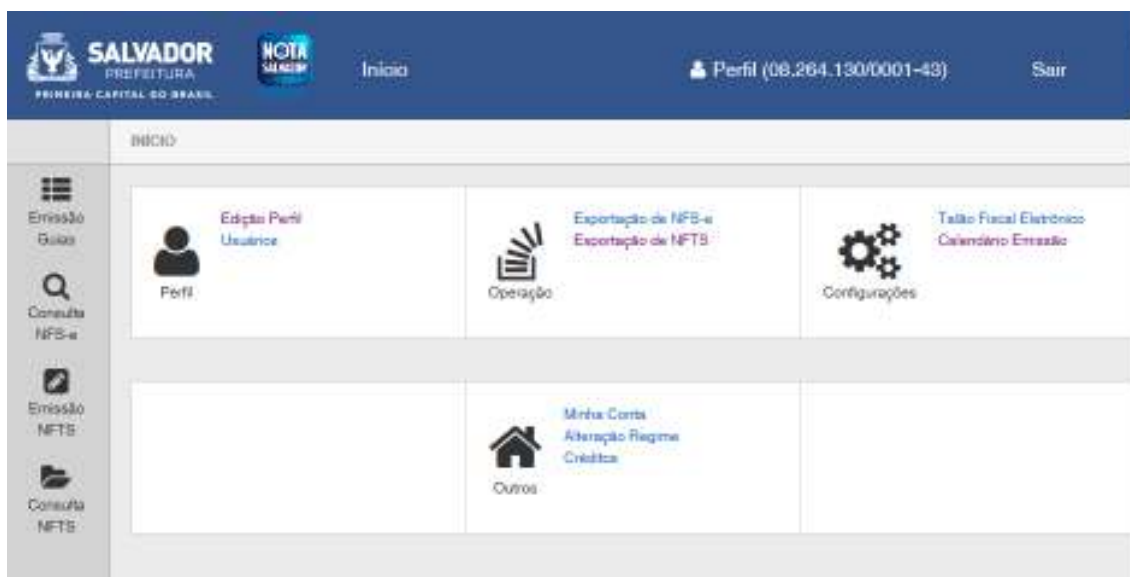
SALVADOR
PREFEITURA
PRIMEIRA CAPITAL DO BRASIL

NOTA SALVADOR

Inicio

Perfil (08.264.130/0001-43)

Sair

INICIO

Emissão Guias

Consulta NFS-e

Emissão NFTS

Consulta NFTS

Edição Perfil
Usuários

Perfil

Exportação de NFS-e
Exportação de NFTS

Operação

Talão Fiscal Eletrônico
Calendário Emissão

Configurações

Minha Conta
Alteração Regime
Créditos

Outros